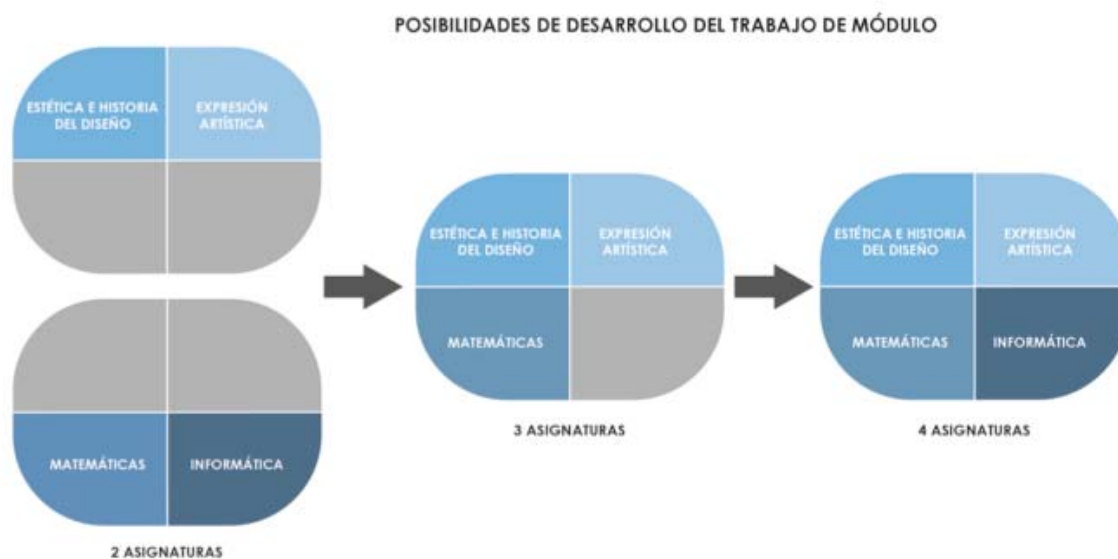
POSIBILIDADES DE DESARROLLO DEL TRABAJO DE MÓDULO

ESTÉTICA E HISTORIA DEL DISEÑO

EXPRESIÓN ARTÍSTICA

MATEMÁTICAS

INFORMÁTICA

2 ASIGNATURAS

ESTÉTICA E HISTORIA DEL DISEÑO

EXPRESIÓN ARTÍSTICA

MATEMÁTICAS

3 ASIGNATURAS

ESTÉTICA E HISTORIA DEL DISEÑO

EXPRESIÓN ARTÍSTICA

MATEMÁTICAS

INFORMÁTICA

4 ASIGNATURAS